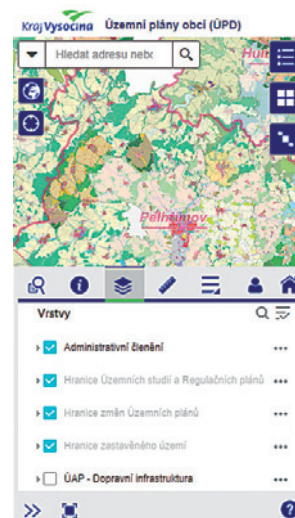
Kraj Vysočina Územní plány obcí (ÚPD)

Hledat adresu nebo

Hum

Pelhřimov

Vrstvy

Administrativní členění

Hranice Územních studií a Regulačních plánů

Hranice změn Územních plánů

Hranice zastavěného území

ÚAP - Dopravní infrastruktura

?